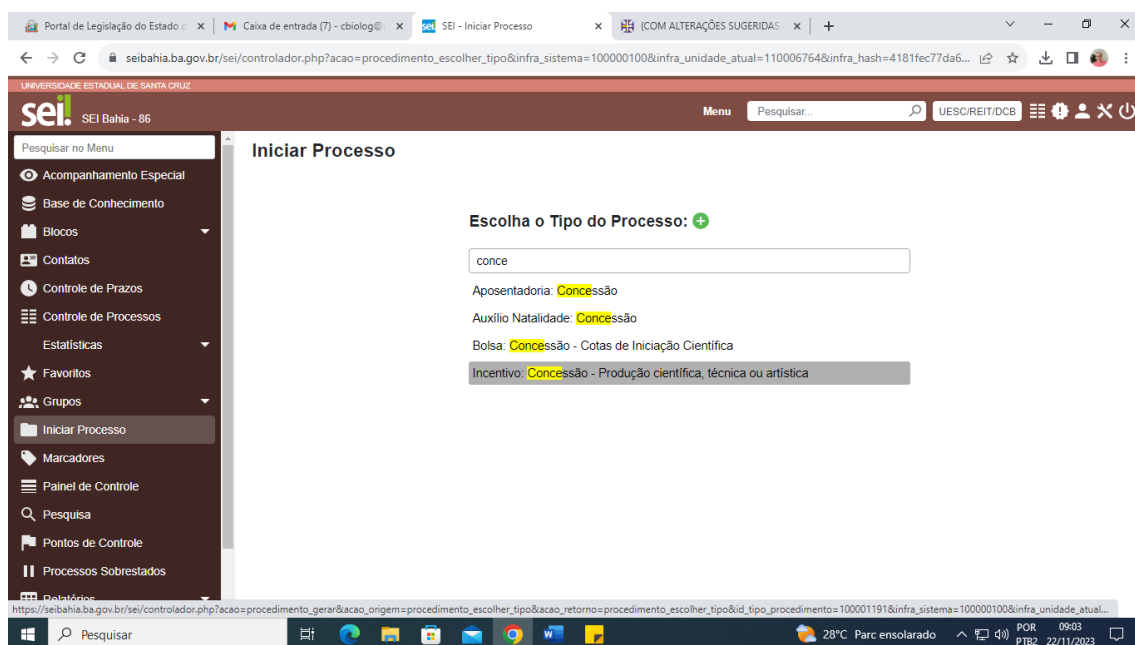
Portal de Legislação do Estado d ×
Caixa de entrada (7) - cbiolog@ ×
SEI - Iniciar Processo ×
(COM ALTERAÇÕES SUGERIDAS ×
+

seibahia.ba.gov.br/sei/controlador.php?acao=procedimento_escolher_tipo&infra_sistema=100000100&infra_unidade_atual=110006764&infra_hash=4181fec77da6...

UNIVERSIDADE ESTADUAL DE SANTA CRUZ
sei! SEI Bahia - 86
Menu Pesquisar... UESC/REIT/DCB

Pesquisar no Menu
Acompanhamento Especial
Base de Conhecimento
Blocos
Contatos
Controle de Prazos
Controle de Processos
Estatísticas
Favoritos
Grupos
Iniciar Processo
Marcadores
Painel de Controle
Pesquisa
Pontos de Controle
Processos Sobrestados
Relatórios

Iniciar Processo

Escolha o Tipo do Processo:

conce

Aposentadoria: Concessão
Auxílio Natalidade: Concessão
Bolsa: Concessão - Cotas de Iniciação Científica
Incentivo: Concessão - Produção científica, técnica ou artística

https://seibahia.ba.gov.br/sei/controlador.php?acao=procedimento_gerar&acao_origem=procedimento_escolher_tipo&acao_retorno=procedimento_escolher_tipo&id_tipo_procedimento=100001191&infra_sistema=100000100&infra_unidade_atual...

Pesquisar
28°C Parc ensolarado
POR PTB2 09:03 22/11/2023